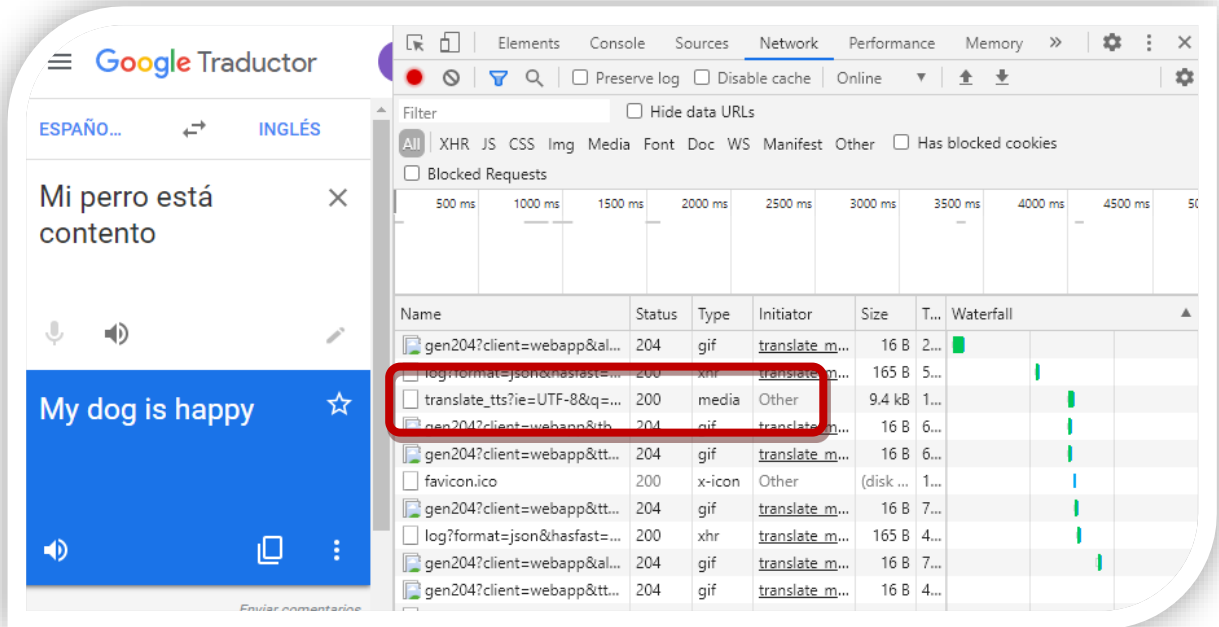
Google Traductor

ESPAÑO... INGLÉS

Mi perro está contento

My dog is happy

Enviar comentarios

Elements Console Sources Network Performance Memory »

Preserve log Disable cache Online

Filter Hide data URLs

All XHR JS CSS Img Media Font Doc WS Manifest Other Has blocked cookies

Blocked Requests

500 ms 1000 ms 1500 ms 2000 ms 2500 ms 3000 ms 3500 ms 4000 ms 4500 ms 5

| Name | Status | Type | Initiator | Size | T... | Waterfall |
|---|---|---|---|---|---|---|
| gen204?client=webapp&al... | 204 | gif | translate_m... | 16 B | 2... | |
| log?format=json&hasfast=... | 200 | xhr | translate_m... | 165 B | 5... | |
| translate_tts?ie=UTF-8&q=... | 200 | media | Other | 9.4 kB | 1... | |
| gen204?client=webapp&tt... | 204 | gif | translate_m... | 16 B | 6... | |
| gen204?client=webapp&tt... | 204 | gif | translate_m... | 16 B | 6... | |
| favicon.ico | 200 | x-icon | Other | (disk ... | 1... | |
| gen204?client=webapp&tt... | 204 | gif | translate_m... | 16 B | 7... | |
| log?format=json&hasfast=... | 200 | xhr | translate_m... | 165 B | 4... | |
| gen204?client=webapp&al... | 204 | gif | translate_m... | 16 B | 7... | |
| gen204?client=webapp&tt... | 204 | gif | translate_m... | 16 B | 4... | |